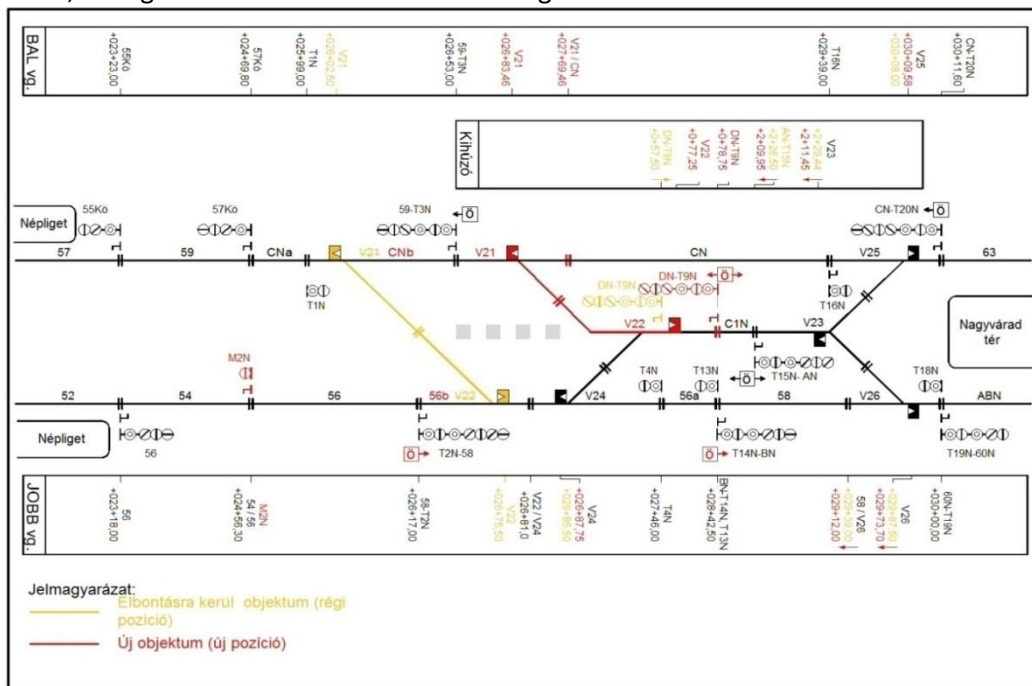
BAL vg.

55Kö +023+20,00
57Kö +024+69,80
T1N +025+99,00
V21 +026+02,50
59-T3N +026+53,00
V21 +026+83,46
V21 / CN +027+69,46
T16N +029+39,00
V25 +030+09,58
CN-T20N +030+11,60

Kihúzó

DN-T9N +0+57,50
V22 +0+77,25
DN-T9N +0+78,75
AN-T15N +2+09,95
V23 +2+28,44
+2+11,45

Népliget
55Kö
57Kö
59-T3N
CN-T20N
57
59
CNa
V21
CNb
V21
CN
V25
63
T1N
DN-T9N
DN-T9N
T16N
V22
C1N
V23
Nagyvárad tér
M2N
T4N
T13N
T15N- AN
T18N
52
54
56
56b
V22
V24
56a
58
V26
ABN
Népliget
56
T2N-58
T14N-BN
T19N-60N

JOBB vg.

56 +023+18,00
M2N 54 / 56 +024+56,30
58-T2N +026+17,00
V22 +026+75,50
V22 / V24 +026+81,0
V24 +026+87,75 +026+95,50
T4N +027+46,00
BN-T14N, T13N +028+42,50
58 / V26 +029+39,00 +029+12,00
V26 +029+73,70 +029+87,50
60N-T19N +030+00,00

Jelmagyarázat:
Elbontásra kerül objektum (régi pozíció)
Új objektum (új pozíció)